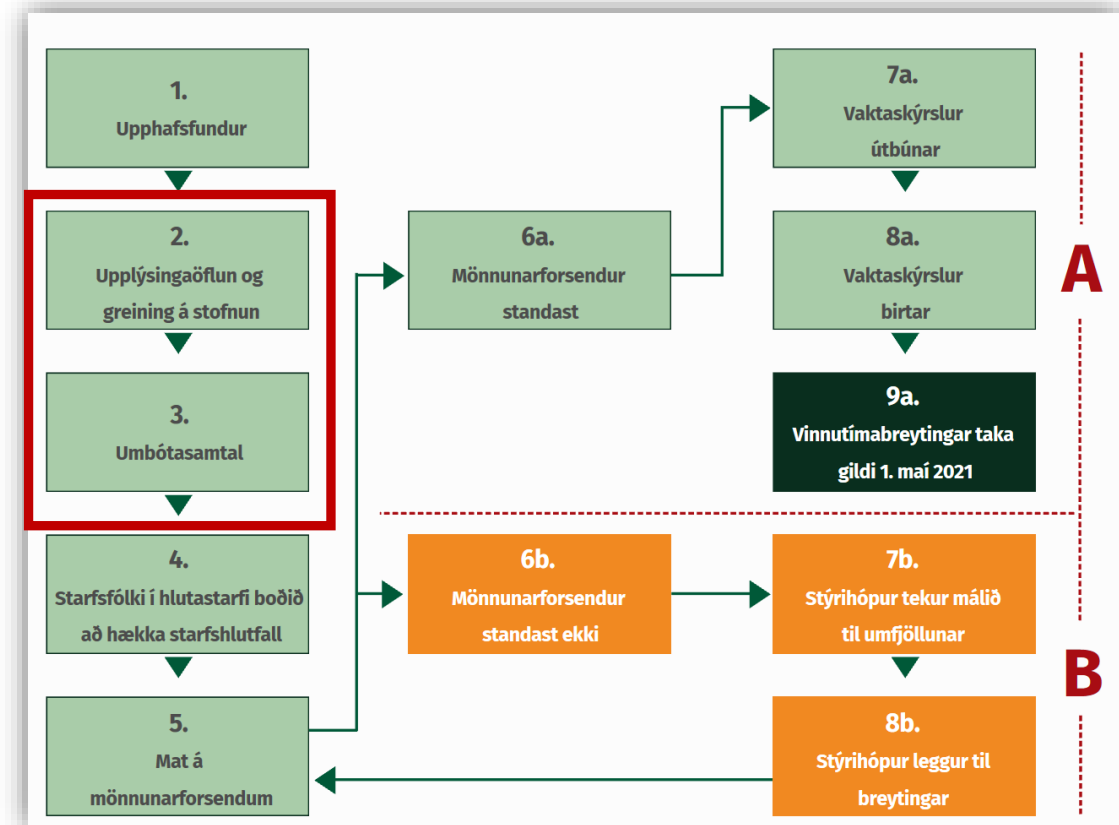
1.
Upphafsfundur

2.
Upplýsingaöflun og greining á stofnun

3.
Umbótasamtal

4.
Starfsfólki í hlutastarfi boðið að hækka starfshlutfall

5.
Mat á mönnunarforsendum

6a.
Mönnunarforsendur standast

7a.
Vaktaskýrslur útbúnar

8a.
Vaktaskýrslur birtar

9a.
Vinnutímabreytingar taka gildi 1. maí 2021

A

6b.
Mönnunarforsendur standast ekki

7b.
Stýrihópur tekur málið til umfjöllunar

8b.
Stýrihópur leggur til breytingar

B